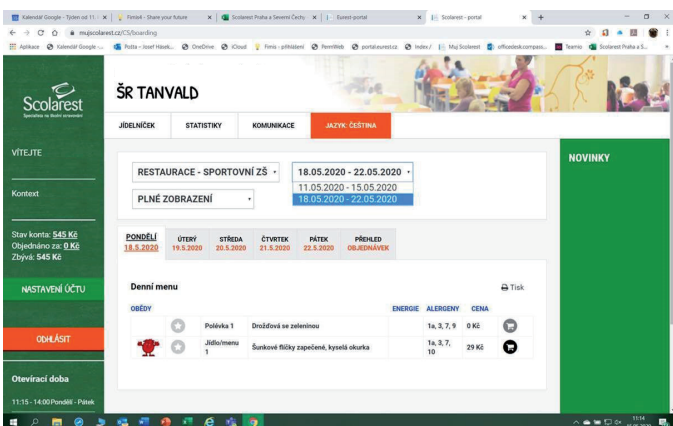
Kalendář Google - Týden od 11. | Fimlei4 - Share your future | Scolarest Praha a Severní Čechy | Eusest-portal | Scolarest - portal

mujscolarest.cz/CS/boarding

Aplikace | Kalendář Google ... | Pošta – Josef Hásek... | OneDrive | iCloud | Firma - přihlášení | PermWeb | portal.eurest.cz | Index / | Můj Scolarest | officedesk.compass... | Teemio | Scolarest Praha a S...

Scolarest

ŠR TANVALD

JÍDELNÍČEK | STATISTIKY | KOMUNIKACE | JAZYK: ČEŠTINA

VÍTEJTE

Kontext

Stav konta: 545 Kč
Objednáno za: 0 Kč
Zbývá: 545 Kč

NASTAVENÍ ÚČTU

ODHLÁSIT

Otevírací doba

11:15 - 14:00 Pondělí - Pátek

RESTAURACE - SPORTOVNÍ ZŠ

18.05.2020 - 22.05.2020
11.05.2020 - 15.05.2020
18.05.2020 - 22.05.2020

PLNÉ ZOBRAZENÍ

NOVINKY

| PONDĚLÍ 18.5.2020 | ÚTERÝ 19.5.2020 | STŘEDA 20.5.2020 | ČTVRTEK 21.5.2020 | PÁTEK 22.5.2020 | PŘEHLED OBJEDNÁVEK |
|---|---|---|---|---|---|

Denní menu

Tisk

| OBĚDY | | | ENERGIE | ALERGENY | CENA |
|---|---|---|---|---|---|
| Polévka 1 | Drožďová se zeleninou | | | 1a, 3, 7, 9 | 0 Kč |
| Jídlo/menu 1 | Šunkové flíčky zapečené, kyselá okurka | | | 1a, 3, 7, 10 | 29 Kč |

11:14